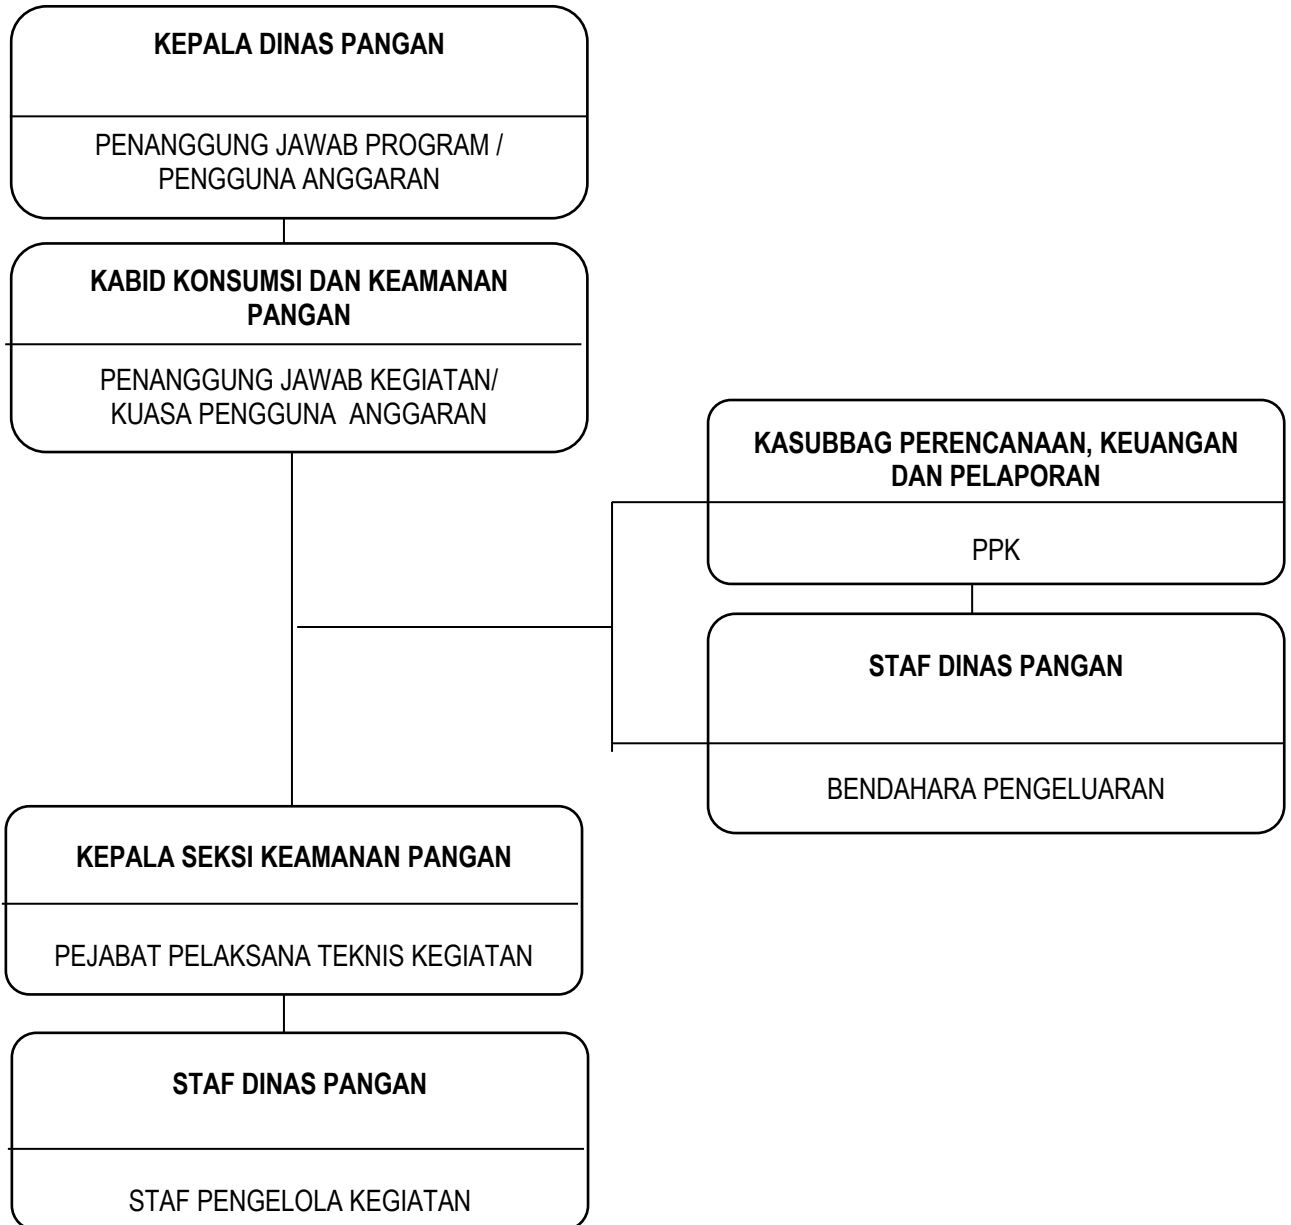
KEPALA DINAS PANGAN

PENANGGUNG JAWAB PROGRAM / PENGGUNA ANGGARAN

KABID KONSUMSI DAN KEAMANAN PANGAN

PENANGGUNG JAWAB KEGIATAN/ KUASA PENGGUNA ANGGARAN

KASUBBAG PERENCANAAN, KEUANGAN DAN PELAPORAN

PPK

STAF DINAS PANGAN

BENDAHARA PENGELUARAN

KEPALA SEKSI KEAMANAN PANGAN

PEJABAT PELAKSANA TEKNIS KEGIATAN

STAF DINAS PANGAN

STAF PENGELOLA KEGIATAN